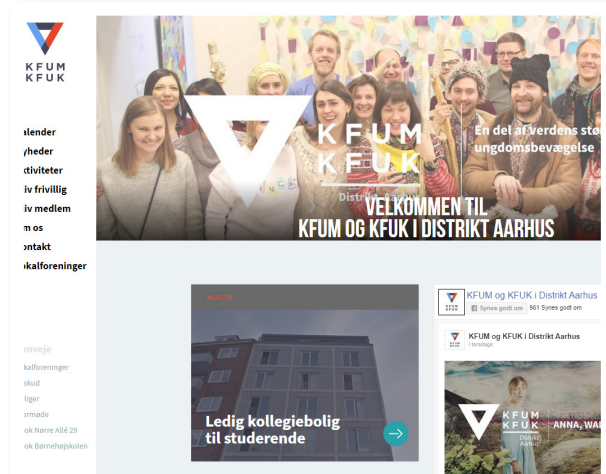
KFUM
KFUK

alender
yheder
ktiviteter
iv frivillig
iv medlem
m os
ontakt
okalforeninger

enveje
kalforeninger
skud
liger
ormøde
ok Nørre Allé 29
ok Børnehøjskolen

KFUM
KFUK
Distrikt Aarhus

En del af verdens stø
ungdomsbevægelse

VELKOMMEN TIL
KFUM OG KFUK I DISTRIKT AARHUS

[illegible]

Ledig kollegiebolig
til studerende

KFUM og KFUK i Distrikt Aarhus
Synes godt om 961 Synes godt om

KFUM og KFUK i Distrikt Aarhus
i torsdags

KFUM
KFUK
Distrikt
Aarhus

ANNA, MALE